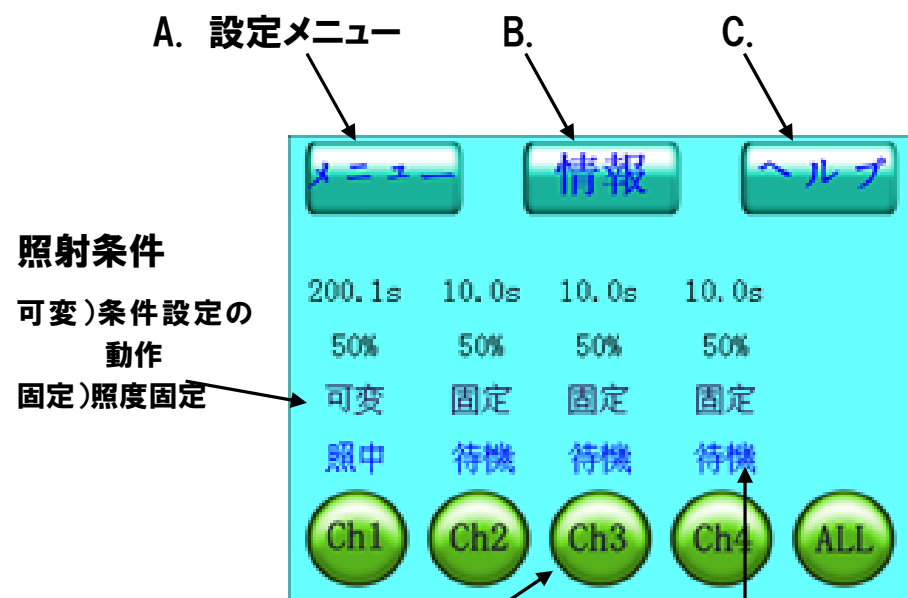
A. 設定メニュー

B.

C.

メニュー

情報

ヘルプ

照射条件

可変)条件設定の動作

固定)照度固定

| 200.1s | 10.0s | 10.0s | 10.0s |
|---|---|---|---|
| 50% | 50% | 50% | 50% |
| 可変 | 固定 | 固定 | 固定 |
| 照中 | 待機 | 待機 | 待機 |

Ch1 Ch2 Ch3 Ch4 ALL